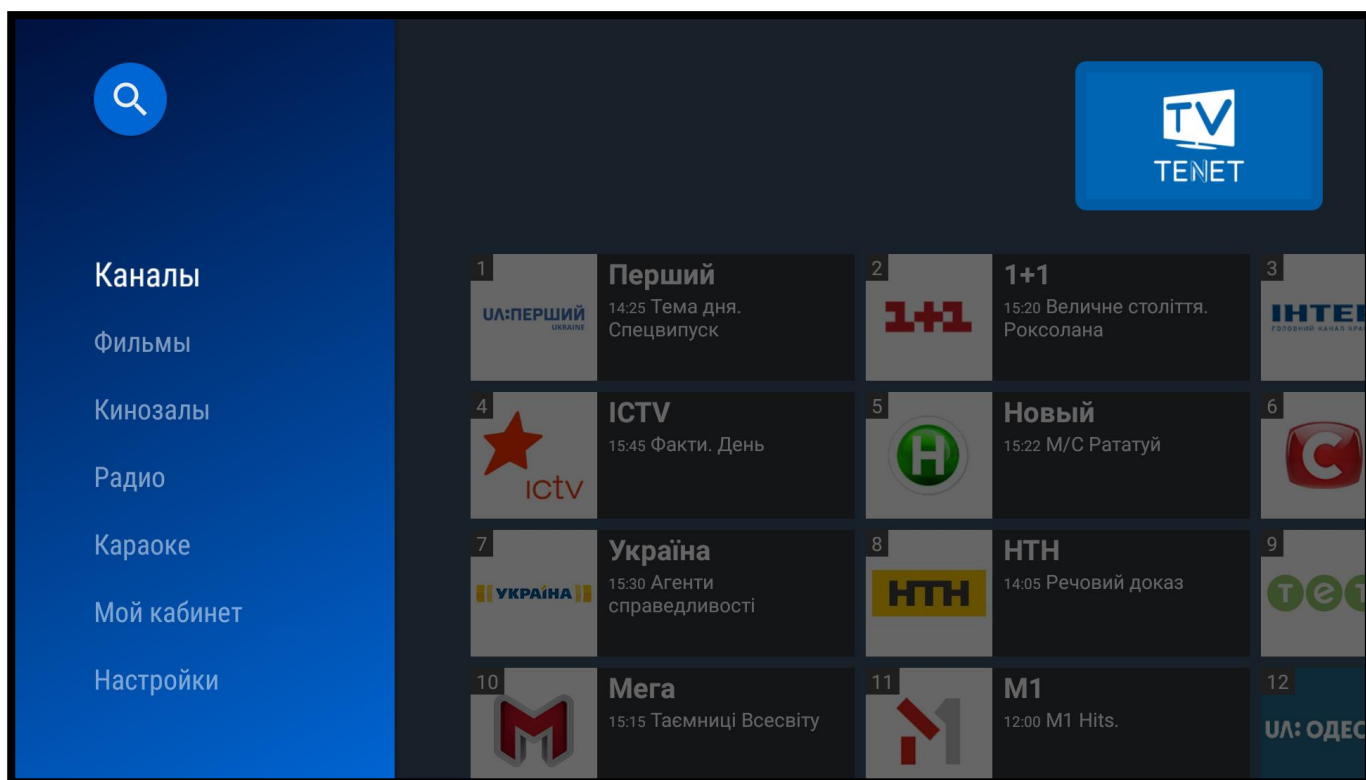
TV
TENET

Каналы
Фильмы
Кинозалы
Радио
Караоке
Мой кабинет
Настройки

1
UA:ПЕРШИЙ
UKRAINE
Перший
14:25 Тема дня. Спецвипуск

2
1+1
1+1
15:20 Величне століття. Роксолана

3
ІНТЕР
ГОЛОВНИЙ КАНАЛ КРАЇ

4
ictv
ICTV
15:45 Факти. День

5
Н
Новый
15:22 М/С Рататуй

6
С

7
УКРАЇНА
Україна
15:30 Агенти справедливості

8
НТН
НТН
14:05 Речовий доказ

9
ТЕТ

10
М
Мега
15:15 Таємниці Всесвіту

11
М1
12:00 М1 Hits.

12
UA: ОДЕС